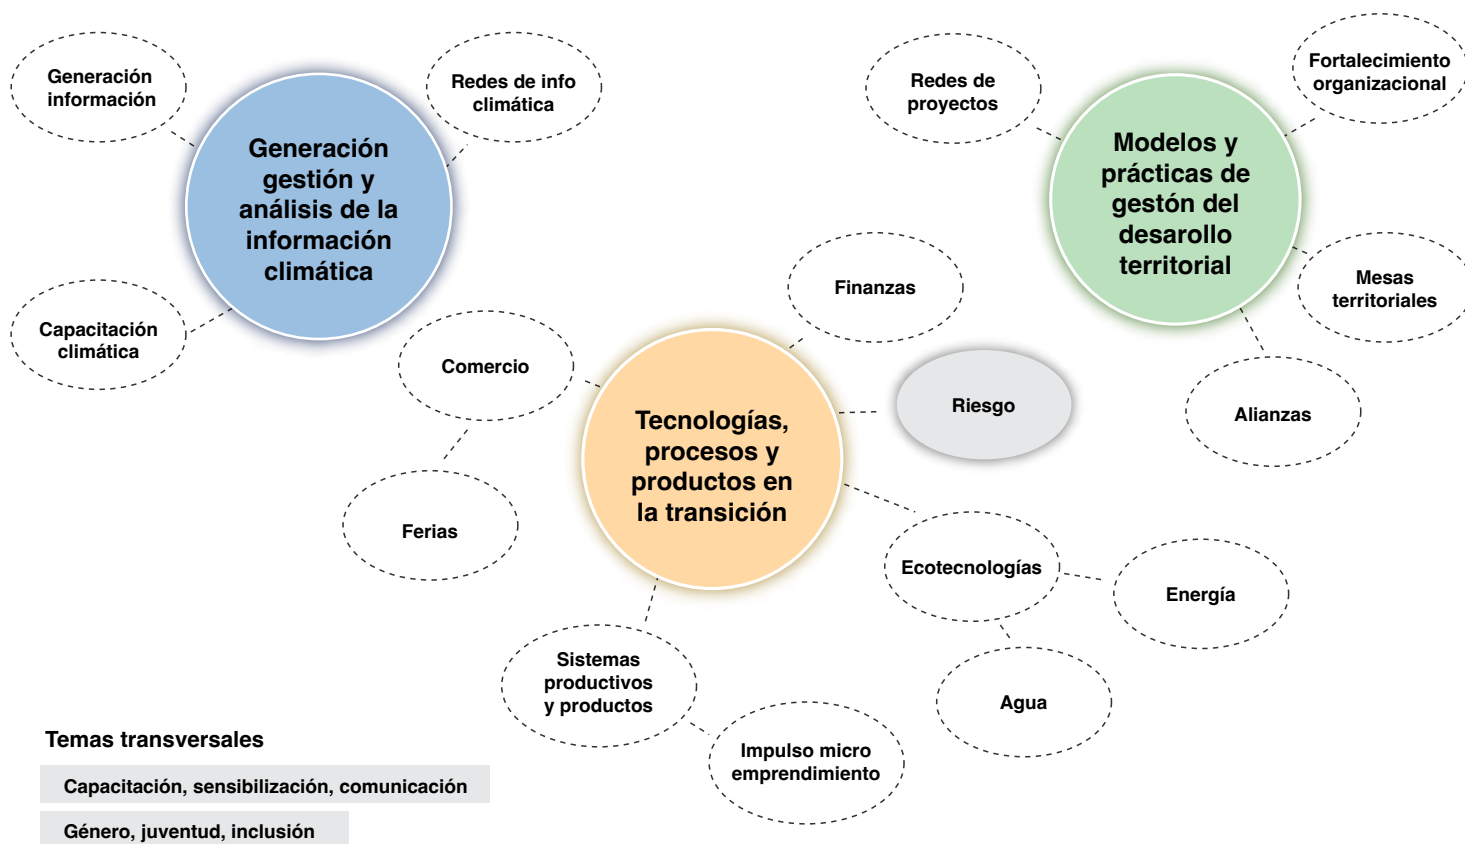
Generación información

Redes de info climática

Generación gestión y análisis de la información climática

Capacitación climática

Redes de proyectos

Fortalecimiento organizacional

Modelos y prácticas de gestón del desarollo territorial

Mesas territoriales

Alianzas

Finanzas

Comercio

Riesgo

Tecnologías, procesos y productos en la transición

Ferias

Ecotecnologías

Energía

Agua

Sistemas productivos y productos

Impulso micro emprendimiento

Temas transversales

Capacitación, sensibilización, comunicación

Género, juventud, inclusión